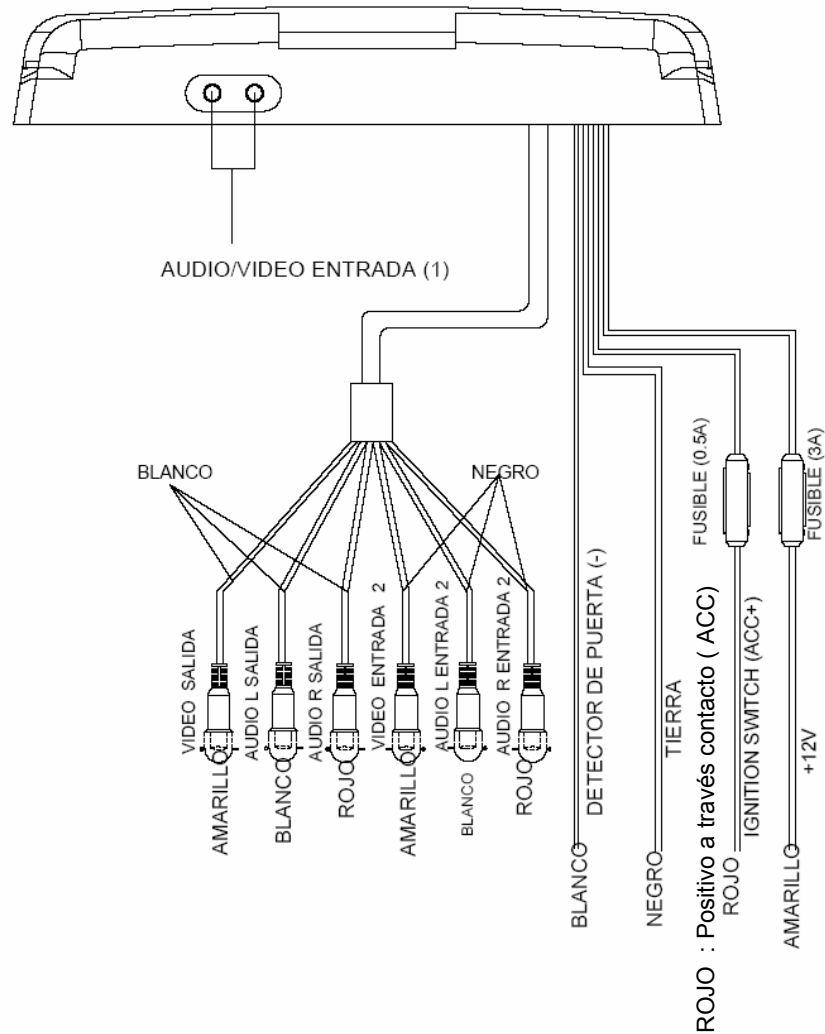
AUDIO/VIDEO ENTRADA (1)

BLANCO

NEGRO

VIDEO SALIDA

AUDIO L SALIDA

AUDIO R SALIDA

VIDEO ENTRADA 2

AUDIO L ENTRADA 2

AUDIO R ENTRADA 2

AMARILLO

BLANCO

ROJO

AMARILLO

BLANCO

ROJO

DETECTOR DE PUERTA (-)

BLANCO

TIERRA

NEGRO

FUSIBLE (0.5A)

ROJO : Positivo a través contacto ( ACC)

IGNITION SWTCH (ACC+)

ROJO

FUSIBLE (3A)

+12V

AMARILLO